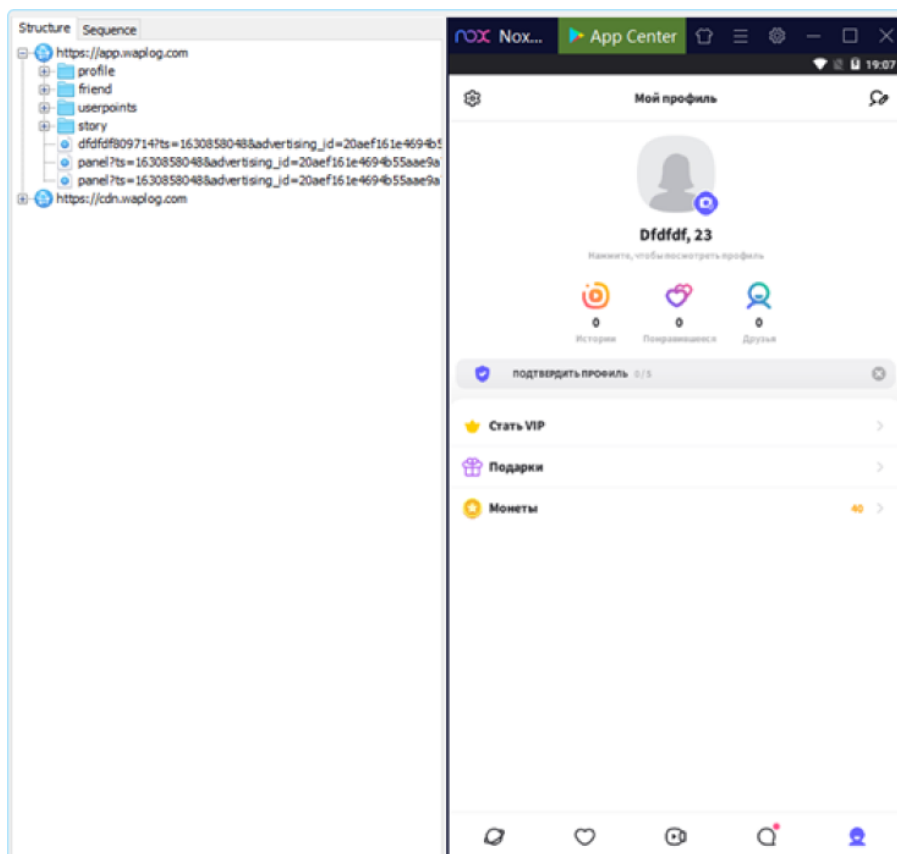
Structure Sequence

https://app.waplog.com
profile
friend
userpoints
story
dfdfdf809714?ts=1630858048&advertising_id=20aef161e4694b5
panel?ts=1630858048&advertising_id=20aef161e4694b55aae9a
panel?ts=1630858048&advertising_id=20aef161e4694b55aae9a
https://cdn.waplog.com

nox Nox... App Center

19:07

Мой профиль

Dfdfdf, 23

Нажмите, чтобы посмотреть профиль

0
Истории

0
Понравившиеся

0
Друзья

ПОДТВЕРДИТЬ ПРОФИЛЬ 0/5

Стать VIP

Подарки

Монеты 40